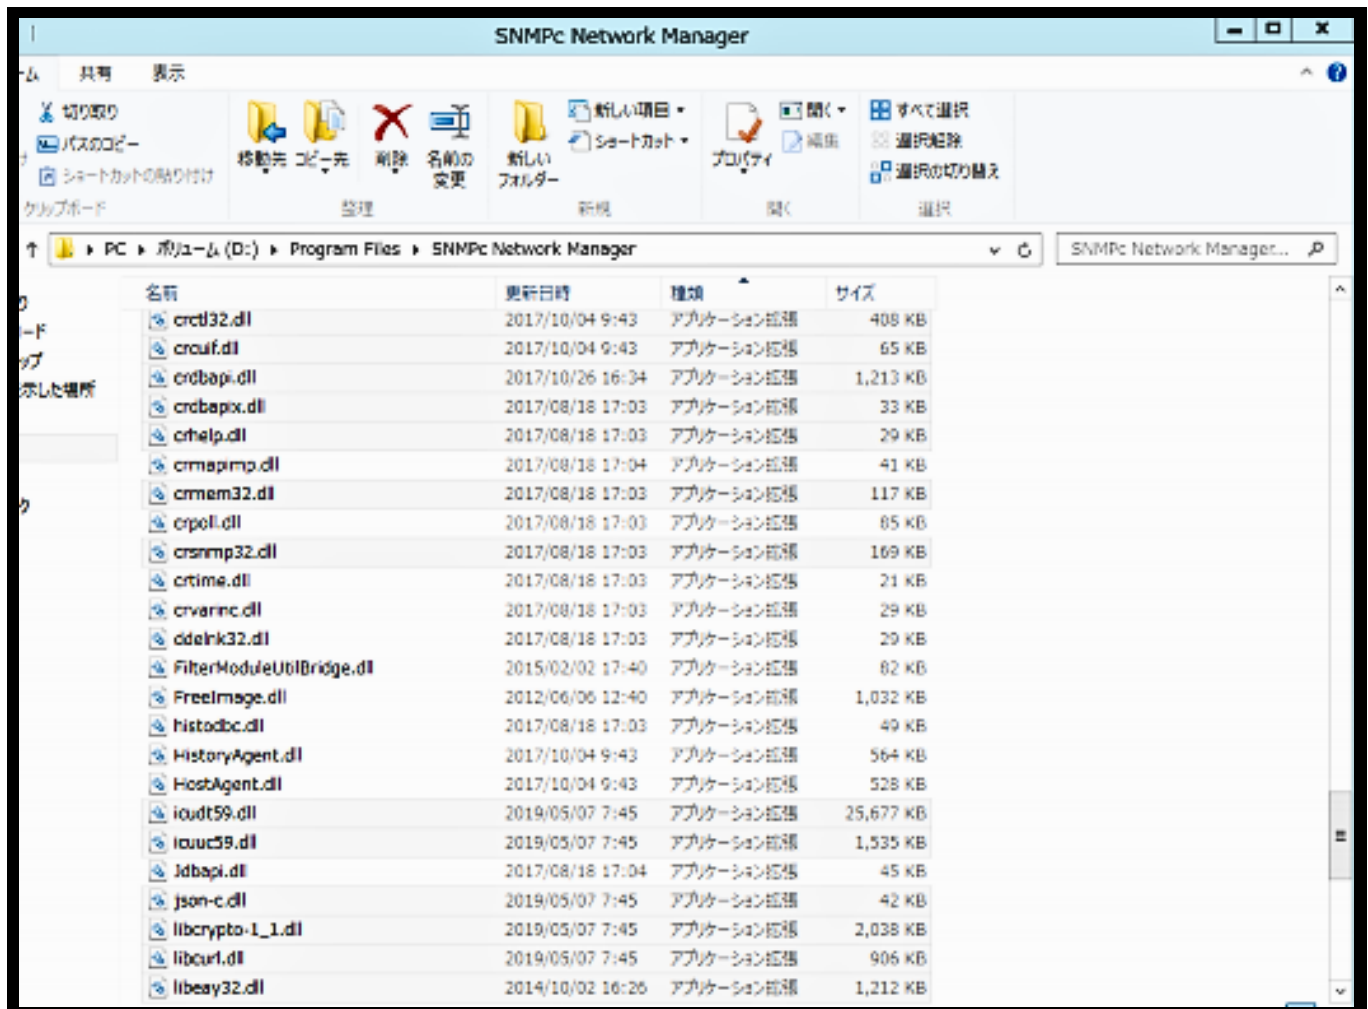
SNMPc Network Manager

ーム 共有 表示

切り取り
パスのコピー
ショートカットの貼り付け
クリップボード

移動先 コピー先 削除 名前の変更
整理

新しいフォルダー
新しい項目
ショートカット
新規

プロパティ
開く
編集
開く

すべて選択
選択解除
選択の切り替え
選択

PC ▸ ボリューム (D:) ▸ Program Files ▸ SNMPc Network Manager

SNMPc Network Manager...

| 名前 | 更新日時 | 種類 | サイズ |
|---|---|---|---|
| crctl32.dll | 2017/10/04 9:43 | アプリケーション拡張 | 408 KB |
| crcuif.dll | 2017/10/04 9:43 | アプリケーション拡張 | 65 KB |
| crdbapi.dll | 2017/10/26 16:34 | アプリケーション拡張 | 1,213 KB |
| crdbapix.dll | 2017/08/18 17:03 | アプリケーション拡張 | 33 KB |
| crhelp.dll | 2017/08/18 17:03 | アプリケーション拡張 | 29 KB |
| crmapimp.dll | 2017/08/18 17:04 | アプリケーション拡張 | 41 KB |
| crmem32.dll | 2017/08/18 17:03 | アプリケーション拡張 | 117 KB |
| crpoll.dll | 2017/08/18 17:03 | アプリケーション拡張 | 85 KB |
| crsnmp32.dll | 2017/08/18 17:03 | アプリケーション拡張 | 169 KB |
| crtime.dll | 2017/08/18 17:03 | アプリケーション拡張 | 21 KB |
| crvarmc.dll | 2017/08/18 17:03 | アプリケーション拡張 | 29 KB |
| ddelnk32.dll | 2017/08/18 17:03 | アプリケーション拡張 | 29 KB |
| FilterModuleUtilBridge.dll | 2015/02/02 17:40 | アプリケーション拡張 | 82 KB |
| FreeImage.dll | 2012/06/06 12:40 | アプリケーション拡張 | 1,032 KB |
| histodbc.dll | 2017/08/18 17:03 | アプリケーション拡張 | 49 KB |
| HistoryAgent.dll | 2017/10/04 9:43 | アプリケーション拡張 | 564 KB |
| HostAgent.dll | 2017/10/04 9:43 | アプリケーション拡張 | 528 KB |
| icudt59.dll | 2019/05/07 7:45 | アプリケーション拡張 | 25,677 KB |
| icuuc59.dll | 2019/05/07 7:45 | アプリケーション拡張 | 1,535 KB |
| Jdbapi.dll | 2017/08/18 17:04 | アプリケーション拡張 | 45 KB |
| json-c.dll | 2019/05/07 7:45 | アプリケーション拡張 | 42 KB |
| libcrypto-1_1.dll | 2019/05/07 7:45 | アプリケーション拡張 | 2,038 KB |
| libcurl.dll | 2019/05/07 7:45 | アプリケーション拡張 | 906 KB |
| libeay32.dll | 2014/10/02 16:26 | アプリケーション拡張 | 1,212 KB |